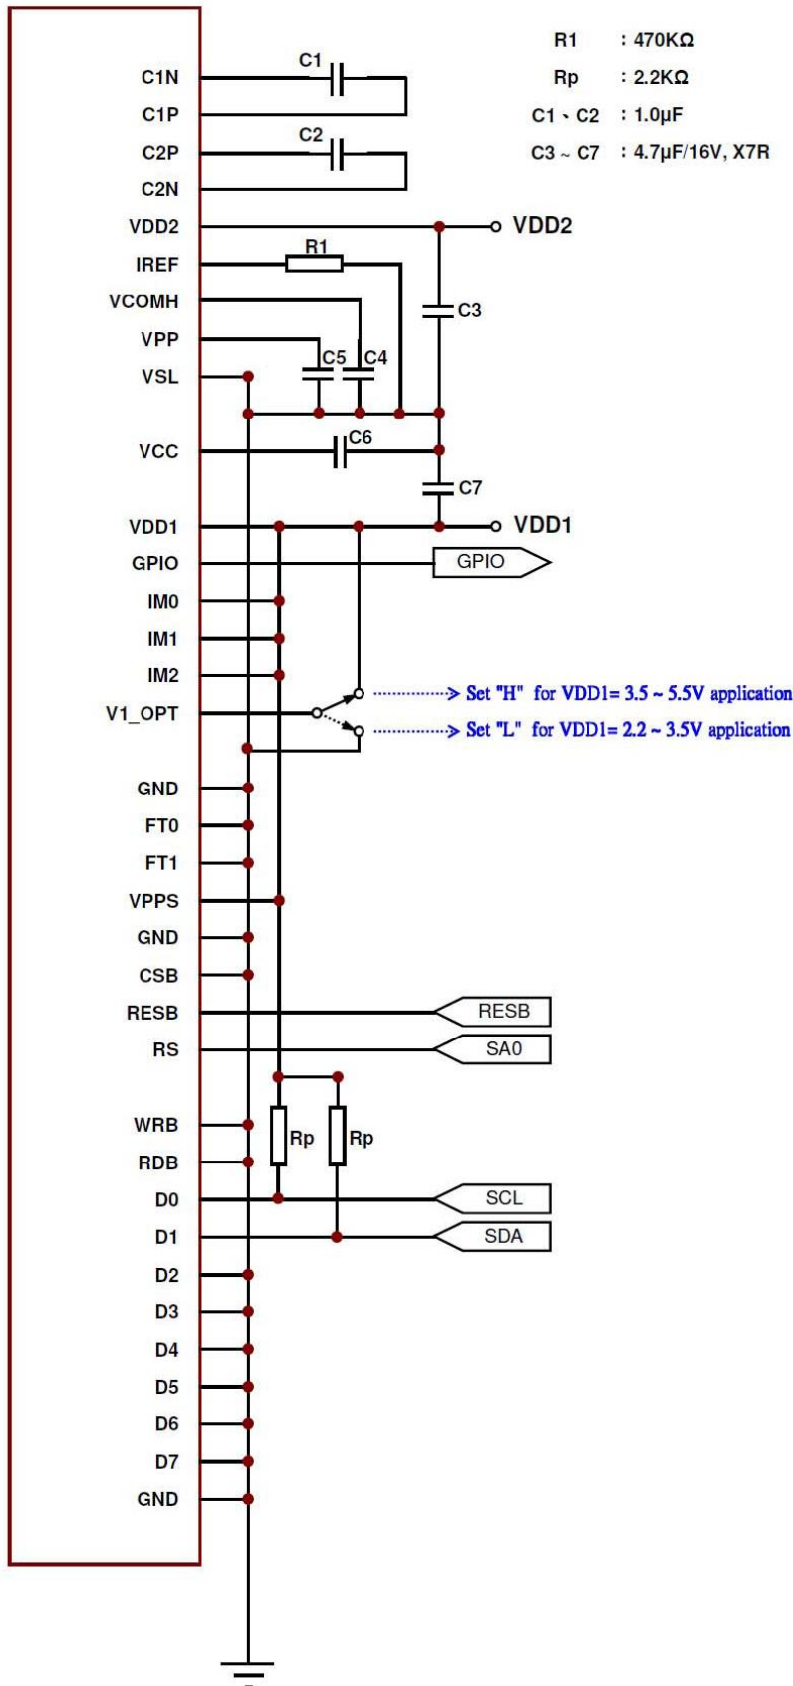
R1 : 470KΩ
Rp : 2.2KΩ
C1、C2 : 1.0μF
C3 ~ C7 : 4.7μF/16V, X7R

C1N
C1
C1P
C2P
C2
C2N
VDD2
VDD2
IREF
R1
VCOMH
C3
VPP
C5
C4
VSL
VCC
C6
C7
VDD1
VDD1
GPIO
GPIO
IM0
IM1
IM2
V1_OPT
Set "H" for VDD1= 3.5 ~ 5.5V application
Set "L" for VDD1= 2.2 ~ 3.5V application
GND
FT0
FT1
VPPS
GND
CSB
RESB
RESB
RS
SA0
WRB
Rp
Rp
RDB
D0
SCL
D1
SDA
D2
D3
D4
D5
D6
D7
GND